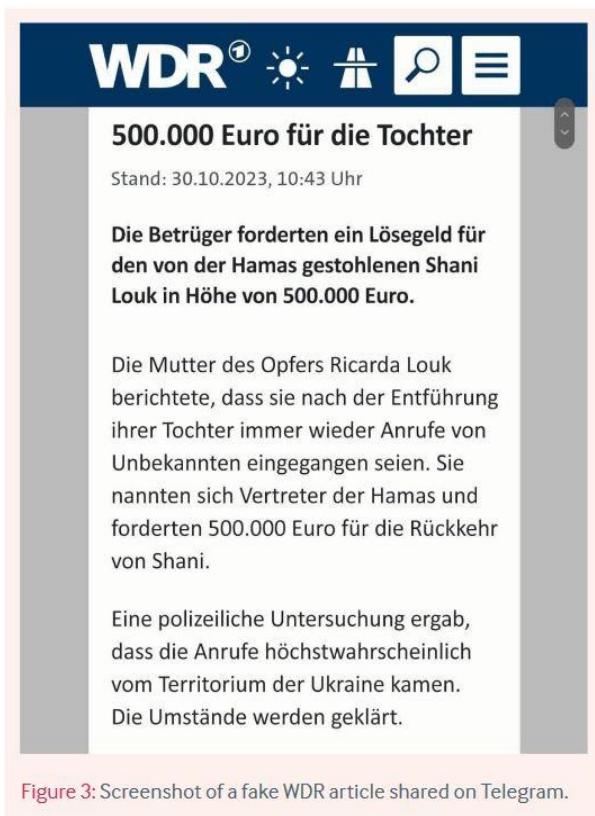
WDR

500.000 Euro für die Tochter

Stand: 30.10.2023, 10:43 Uhr

Die Betrüger forderten ein Lösegeld für den von der Hamas gestohlenen Shani Louk in Höhe von 500.000 Euro.

Die Mutter des Opfers Ricarda Louk berichtete, dass sie nach der Entführung ihrer Tochter immer wieder Anrufe von Unbekannten eingegangen seien. Sie nannten sich Vertreter der Hamas und forderten 500.000 Euro für die Rückkehr von Shani.

Eine polizeiliche Untersuchung ergab, dass die Anrufe höchstwahrscheinlich vom Territorium der Ukraine kamen. Die Umstände werden geklärt.

Figure 3: Screenshot of a fake WDR article shared on Telegram.